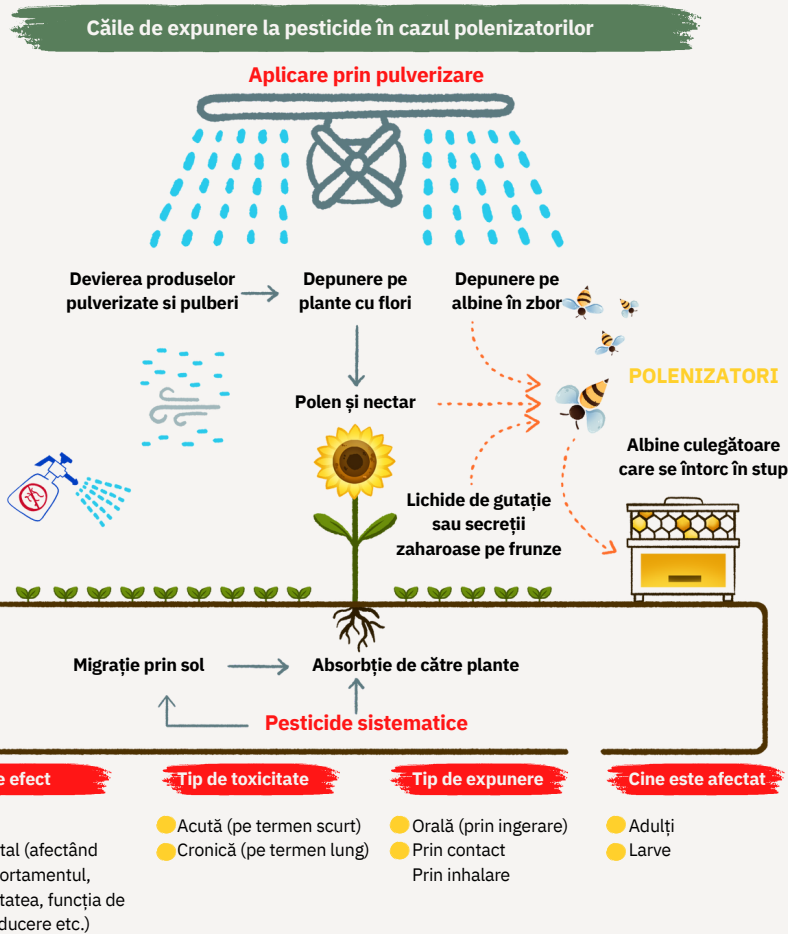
Căile de expunere la pesticide în cazul polenizatorilor

Aplicare prin pulverizare

Devierea produselor pulverizate și pulberi

Depunere pe plante cu flori

Depunere pe albine în zbor

POLENIZATORI

Polen și nectar

Albine culegătoare care se întorc în stup

Lichide de gutație sau secreții zaharoase pe frunze

Migrație prin sol

Absorbție de către plante

Pesticide sistematice

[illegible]e efect

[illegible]tal (afectând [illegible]ortamentul, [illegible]tatea, funcția de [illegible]ducere etc.)

Tip de toxicitate

Acută (pe termen scurt)
Cronică (pe termen lung)

Tip de expunere

Orală (prin ingerare)
Prin contact
Prin inhalare

Cine este afectat

Adulți
Larve